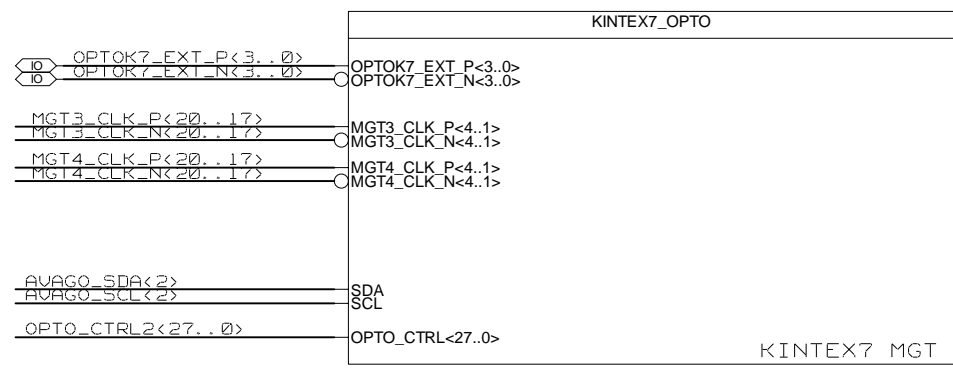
KINTEX7_OPTO

IO OPTOK7_EXT_P<3..0>
IO OPTOK7_EXT_N<3..0>

OPTOK7_EXT_P<3..0>
OPTOK7_EXT_N<3..0>

MGT3_CLK_P<20..17>
MGT3_CLK_N<20..17>

MGT3_CLK_P<4..1>
MGT3_CLK_N<4..1>

MGT4_CLK_P<20..17>
MGT4_CLK_N<20..17>

MGT4_CLK_P<4..1>
MGT4_CLK_N<4..1>

AVAGO_SDA<2>
AVAGO_SCL<2>

SDA
SCL

OPTO_CTRL2<27..0>

OPTO_CTRL<27..0>

KINTEX7 MGT